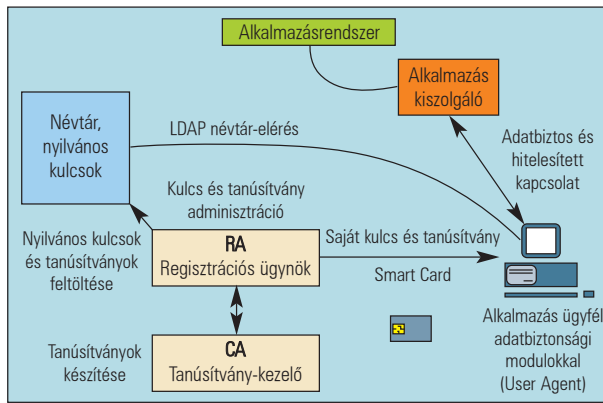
Alkalmazásrendszer

Alkalmazás kiszolgáló

Névtár, nyilvános kulcsok

LDAP névtár-elérés

Adatbiztos és hitelesített kapcsolat

Kulcs és tanúsítvány adminisztráció

Nyilvános kulcsok és tanúsítványok feltöltése

RA
Regisztrációs ügynök

Saját kulcs és tanúsítvány

Smart Card

Alkalmazás ügyfél adatbiztonsági modulokkal (User Agent)

Tanúsítványok készítése

CA
Tanúsítvány-kezelő